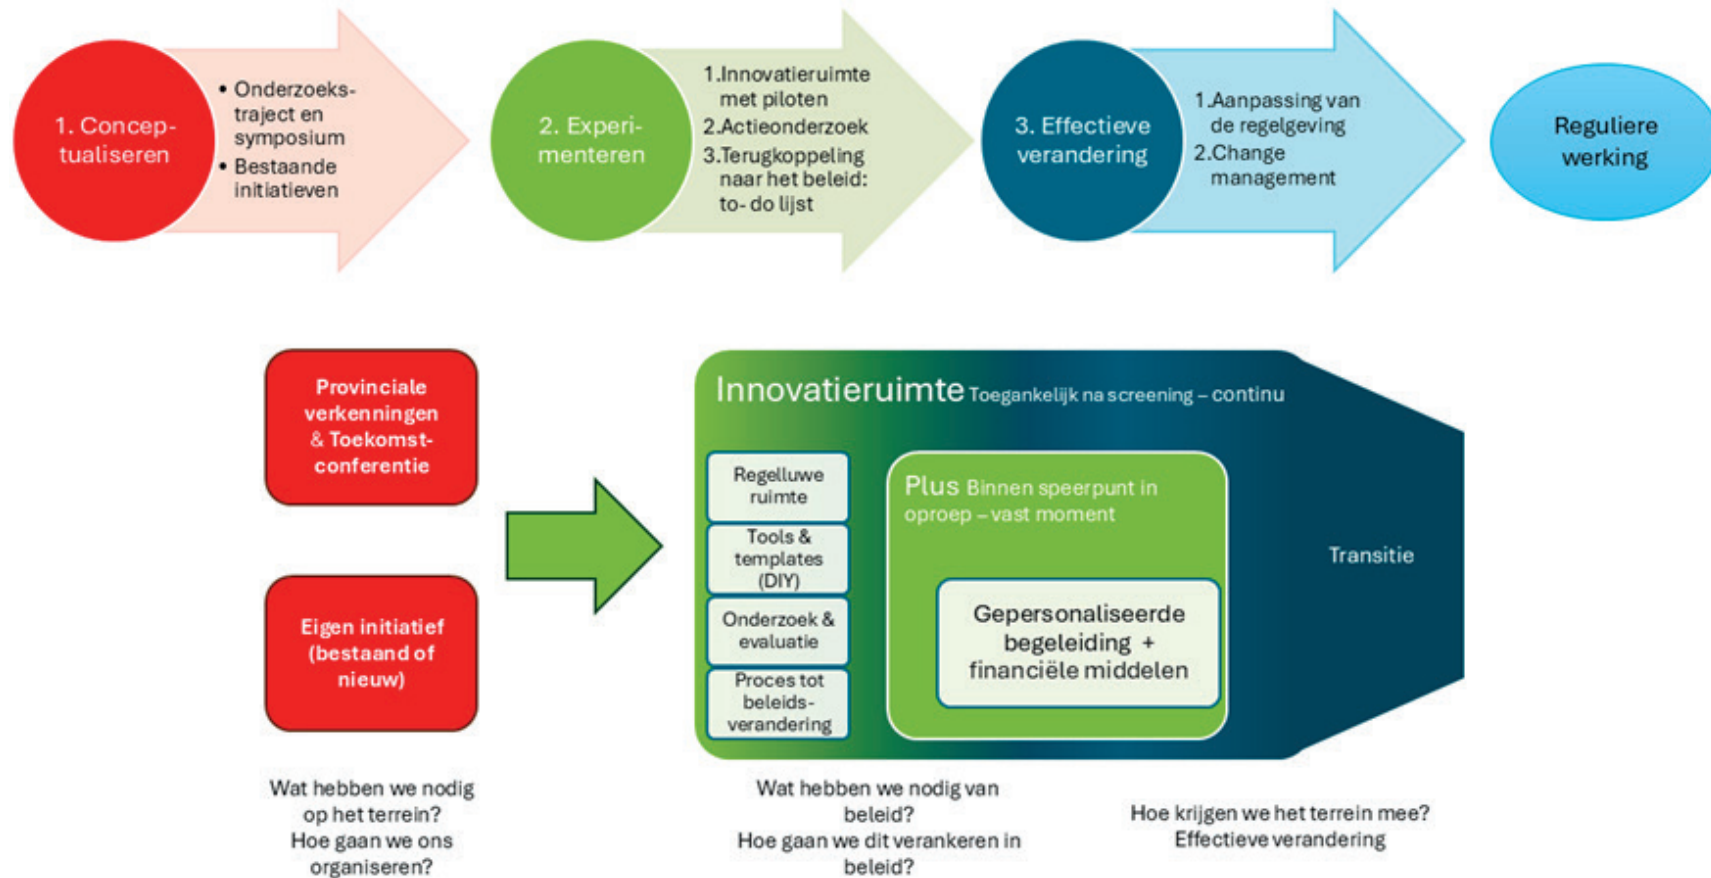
1. Concep-tualiseren

• Onderzoeks-traject en symposium
• Bestaande initiatieven

2. Experi-menteren

1.Innovatieruimte met piloten
2.Actieonderzoek
3.Terugkoppeling naar het beleid: to- do lijst

3. Effectieve verandering

1.Aanpassing van de regelgeving
2.Change management

Reguliere werking

Provinciale verkenningen & Toekomst-conferentie

Eigen initiatief (bestaand of nieuw)

Innovatieruimte Toegankelijk na screening – continu

Regelluwe ruimte

Tools & templates (DIY)

Onderzoek & evaluatie

Proces tot beleids-verandering

Plus Binnen speerpunt in oproep – vast moment

Gepersonaliseerde begeleiding + financiële middelen

Transitie

Wat hebben we nodig op het terrein? Hoe gaan we ons organiseren?

Wat hebben we nodig van beleid? Hoe gaan we dit verankeren in beleid?

Hoe krijgen we het terrein mee? Effectieve verandering